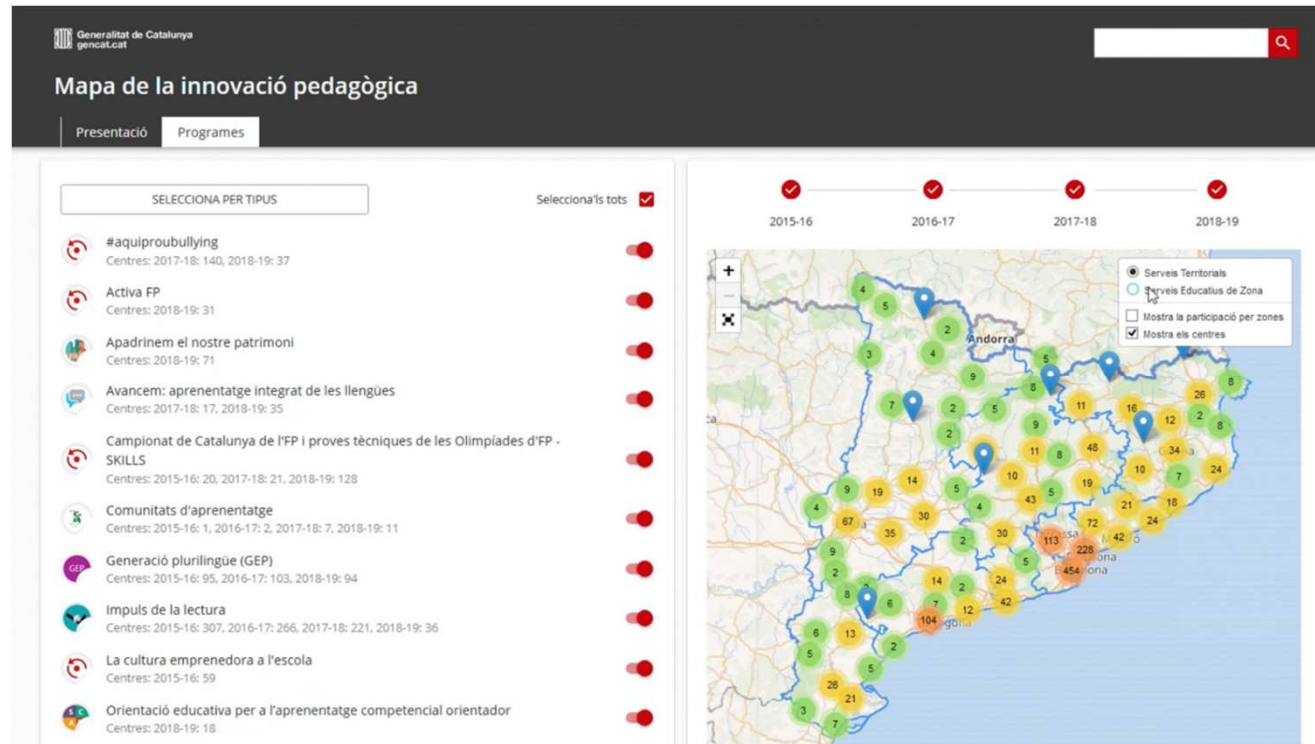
Generalitat de Catalunya
gencat.cat

Mapa de la innovació pedagògica

Presentació | Programes

SELECCIONA PER TIPUS

Selecciona'ls tots

#aquiproubullying
Centres: 2017-18: 140, 2018-19: 37

Activa FP
Centres: 2018-19: 31

Apadrinem el nostre patrimoni
Centres: 2018-19: 71

Avancem: aprenentatge integrat de les llengües
Centres: 2017-18: 17, 2018-19: 35

Campionat de Catalunya de l'FP i proves tècniques de les Olimpíades d'FP - SKILLS
Centres: 2015-16: 20, 2017-18: 21, 2018-19: 128

Comunitats d'aprenentatge
Centres: 2015-16: 1, 2016-17: 2, 2017-18: 7, 2018-19: 11

Generació plurilingüe (GEP)
Centres: 2015-16: 95, 2016-17: 103, 2018-19: 94

Impuls de la lectura
Centres: 2015-16: 307, 2016-17: 266, 2017-18: 221, 2018-19: 36

La cultura emprenedora a l'escola
Centres: 2015-16: 59

Orientació educativa per a l'aprenentatge competencial orientador
Centres: 2018-19: 18

2015-16 2016-17 2017-18 2018-19

Serveis Territorials
Serveis Educatius de Zona
Mostra la participació per zones
Mostra els centres

Andorra

4 5 2 3 4 9 5 7 2 5 2 8 11 16 12 26 8 2 8 9 11 8 48 34 10 7 24 19 14 5 10 43 5 19 4 9 67 30 4 21 18 35 24 2 30 72 42 113 228 454 9 2 5 8 14 2 24 6 7 12 42 104 6 13 2 5 5 26 21 3 7